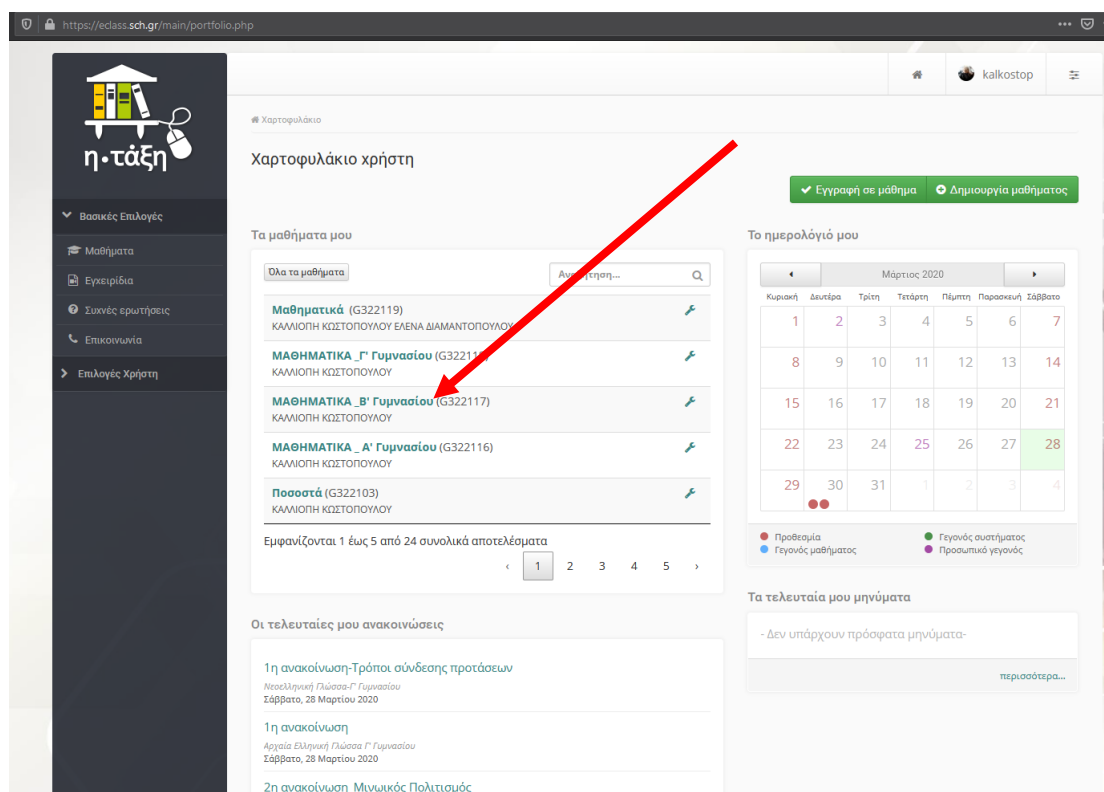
https://eclass.sch.gr/main/portfolio.php

η·τάξη

kalkostop

Βασικές Επιλογές
Μαθήματα
Εγχειρίδια
Συχνές ερωτήσεις
Επικοινωνία
Επιλογές Χρήστη

Χαρτοφυλάκιο

Χαρτοφυλάκιο χρήστη

Εγγραφή σε μάθημα
Δημιουργία μαθήματος

Τα μαθήματα μου

Όλα τα μαθήματα
Αναζήτηση...

Μαθηματικά (G322119)
ΚΑΛΛΙΟΠΗ ΚΩΣΤΟΠΟΥΛΟΥ ΕΛΕΝΑ ΔΙΑΜΑΝΤΟΠΟΥΛΟΥ

ΜΑΘΗΜΑΤΙΚΑ _Γ' Γυμνασίου (G32211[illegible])
ΚΑΛΛΙΟΠΗ ΚΩΣΤΟΠΟΥΛΟΥ

ΜΑΘΗΜΑΤΙΚΑ _Β' Γυμνασίου (G322117)
ΚΑΛΛΙΟΠΗ ΚΩΣΤΟΠΟΥΛΟΥ

ΜΑΘΗΜΑΤΙΚΑ _ Α' Γυμνασίου (G322116)
ΚΑΛΛΙΟΠΗ ΚΩΣΤΟΠΟΥΛΟΥ

Ποσοστά (G322103)
ΚΑΛΛΙΟΠΗ ΚΩΣΤΟΠΟΥΛΟΥ

Εμφανίζονται 1 έως 5 από 24 συνολικά αποτελέσματα

‹ 1 2 3 4 5 ›

Το ημερολόγιό μου

Μάρτιος 2020

| Κυριακή | Δευτέρα | Τρίτη | Τετάρτη | Πέμπτη | Παρασκευή | Σάββατο |
|---|---|---|---|---|---|---|
| 1 | 2 | 3 | 4 | 5 | 6 | 7 |
| 8 | 9 | 10 | 11 | 12 | 13 | 14 |
| 15 | 16 | 17 | 18 | 19 | 20 | 21 |
| 22 | 23 | 24 | 25 | 26 | 27 | 28 |
| 29 | 30 | 31 | 1 | 2 | 3 | 4 |

Προθεσμία
Γεγονός συστήματος
Γεγονός μαθήματος
Προσωπικό γεγονός

Τα τελευταία μου μηνύματα

- Δεν υπάρχουν πρόσφατα μηνύματα-

περισσότερα...

Οι τελευταίες μου ανακοινώσεις

1η ανακοίνωση-Τρόποι σύνδεσης προτάσεων
Νεοελληνική Γλώσσα-Γ' Γυμνασίου
Σάββατο, 28 Μαρτίου 2020

1η ανακοίνωση
Αρχαία Ελληνική Γλώσσα Γ' Γυμνασίου
Σάββατο, 28 Μαρτίου 2020

2η ανακοίνωση_Μινωικός Πολιτισμός